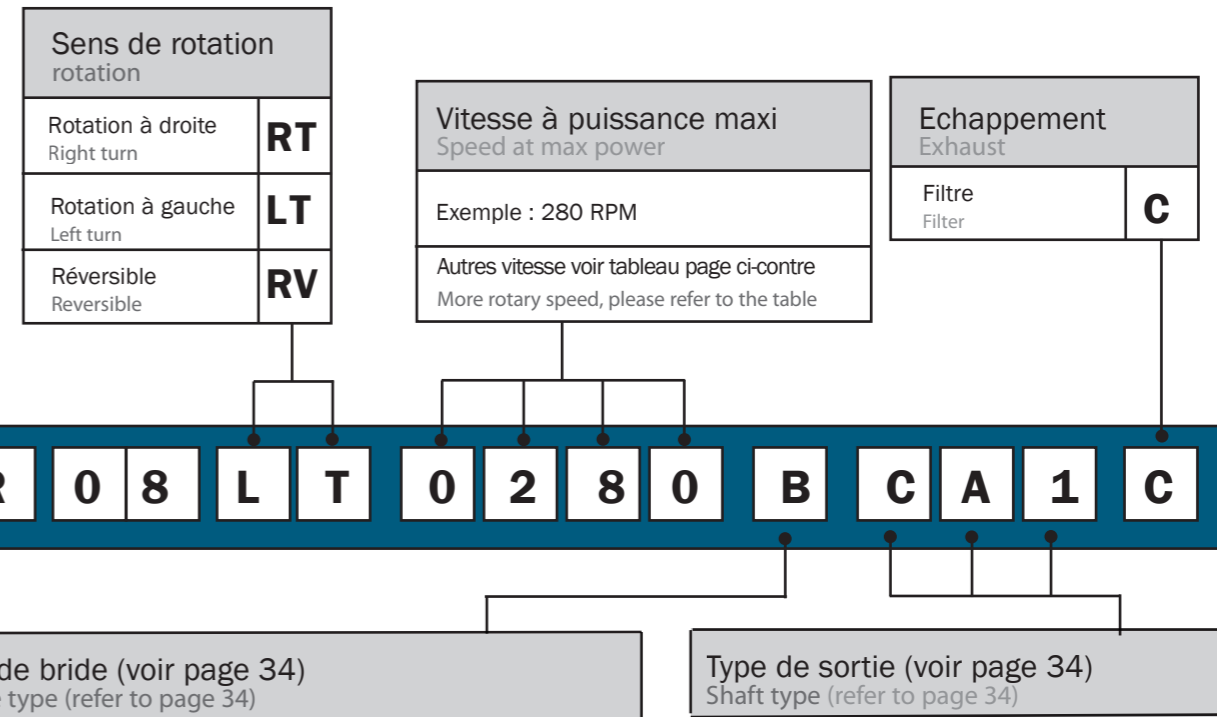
Sens de rotation
rotation

| Rotation à droite Right turn | RT |
|---|---|
| Rotation à gauche Left turn | LT |
| Réversible Reversible | RV |

Vitesse à puissance maxi
Speed at max power

Exemple : 280 RPM

Autres vitesse voir tableau page ci-contre
More rotary speed, please refer to the table

Echappement
Exhaust

| Filtre Filter | C |
|---|---|

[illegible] 0 8 L T 0 2 8 0 B C A 1 C

de bride (voir page 34)
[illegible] type (refer to page 34)

Type de sortie (voir page 34)
Shaft type (refer to page 34)